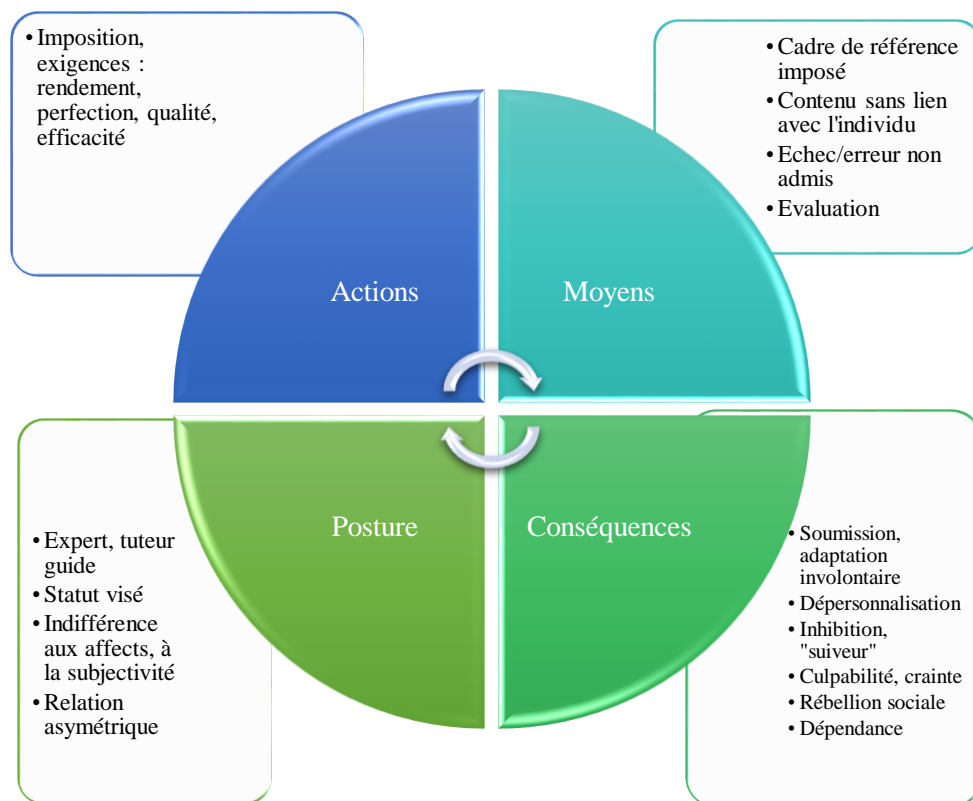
• Imposition, exigences : rendement, perfection, qualité, efficacité

• Cadre de référence imposé
• Contenu sans lien avec l'individu
• Echec/erreur non admis
• Evaluation

Actions

Moyens

Posture

Conséquences

• Expert, tuteur guide
• Statut visé
• Indifférence aux affects, à la subjectivité
• Relation asymétrique

• Soumission, adaptation involontaire
• Dépersonnalisation
• Inhibition, "suiveur"
• Culpabilité, crainte
• Rébellion sociale
• Dépendance